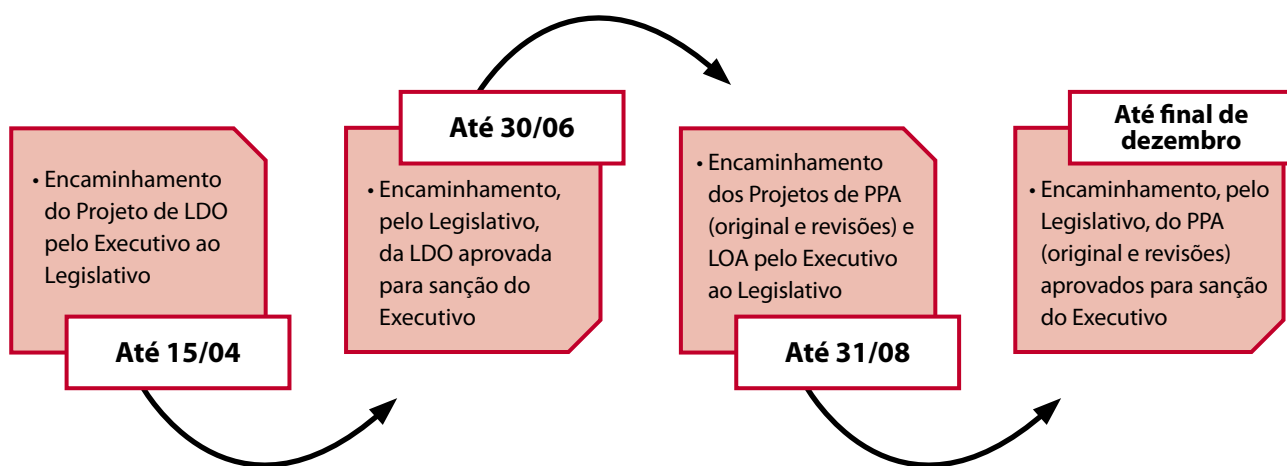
• Encaminhamento do Projeto de LDO pelo Executivo ao Legislativo

Até 15/04

Até 30/06

• Encaminhamento, pelo Legislativo, da LDO aprovada para sanção do Executivo

• Encaminhamento dos Projetos de PPA (original e revisões) e LOA pelo Executivo ao Legislativo

Até 31/08

Até final de dezembro

• Encaminhamento, pelo Legislativo, do PPA (original e revisões) aprovados para sanção do Executivo